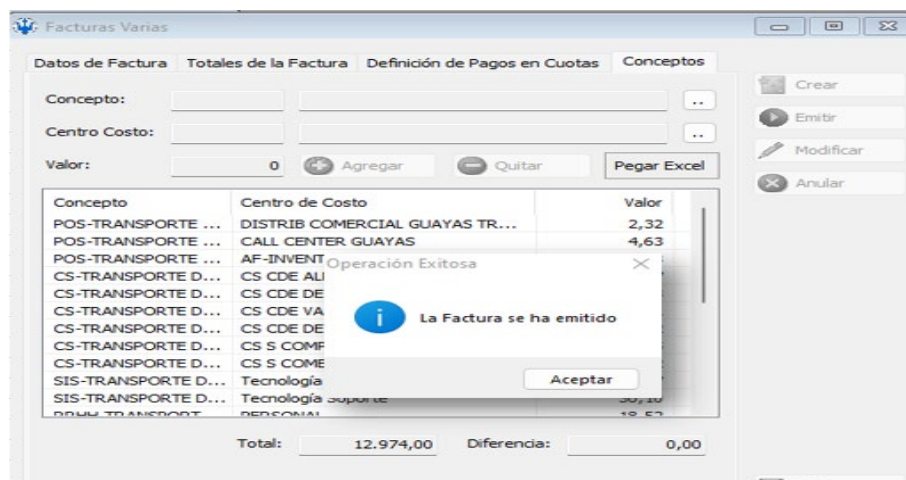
Facturas Varias

Datos de Factura | Totales de la Factura | Definición de Pagos en Cuotas | Conceptos

Concepto: ..

Centro Costo: ..

Valor: 0 Agregar Quitar Pegar Excel

| Concepto | Centro de Costo | Valor |
|---|---|---|
| POS-TRANSPORTE ... | DISTRIB COMERCIAL GUAYAS TR... | 2,32 |
| POS-TRANSPORTE ... | CALL CENTER GUAYAS | 4,63 |
| POS-TRANSPORTE ... | AF-INVENT | |
| CS-TRANSPORTE D... | CS CDE AL | |
| CS-TRANSPORTE D... | CS CDE DE | |
| CS-TRANSPORTE D... | CS CDE VA | |
| CS-TRANSPORTE D... | CS CDE DE | |
| CS-TRANSPORTE D... | CS S COMF | |
| CS-TRANSPORTE D... | CS S COME | |
| SIS-TRANSPORTE D... | Tecnología | |
| SIS-TRANSPORTE D... | Tecnología Soporte | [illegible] |
| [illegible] | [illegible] | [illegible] |

Total: 12.974,00 Diferencia: 0,00

Operación Exitosa

La Factura se ha emitido

Aceptar

Crear
Emitir
Modificar
Anular